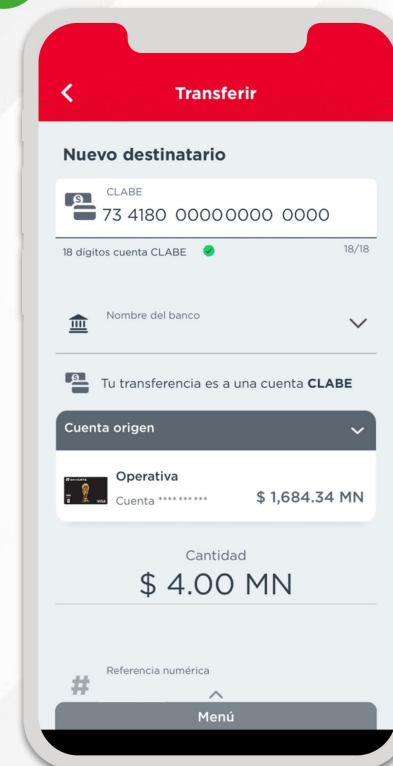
Transferir

Nuevo destinatario

CLABE
73 4180 00000000 0000

18 dígitos cuenta CLABE 18/18

Nombre del banco

Tu transferencia es a una cuenta **CLABE**

Cuenta origen

Operativa
Cuenta ********* $ 1,684.34 MN

Cantidad
$ 4.00 MN

Referencia numérica

Menú